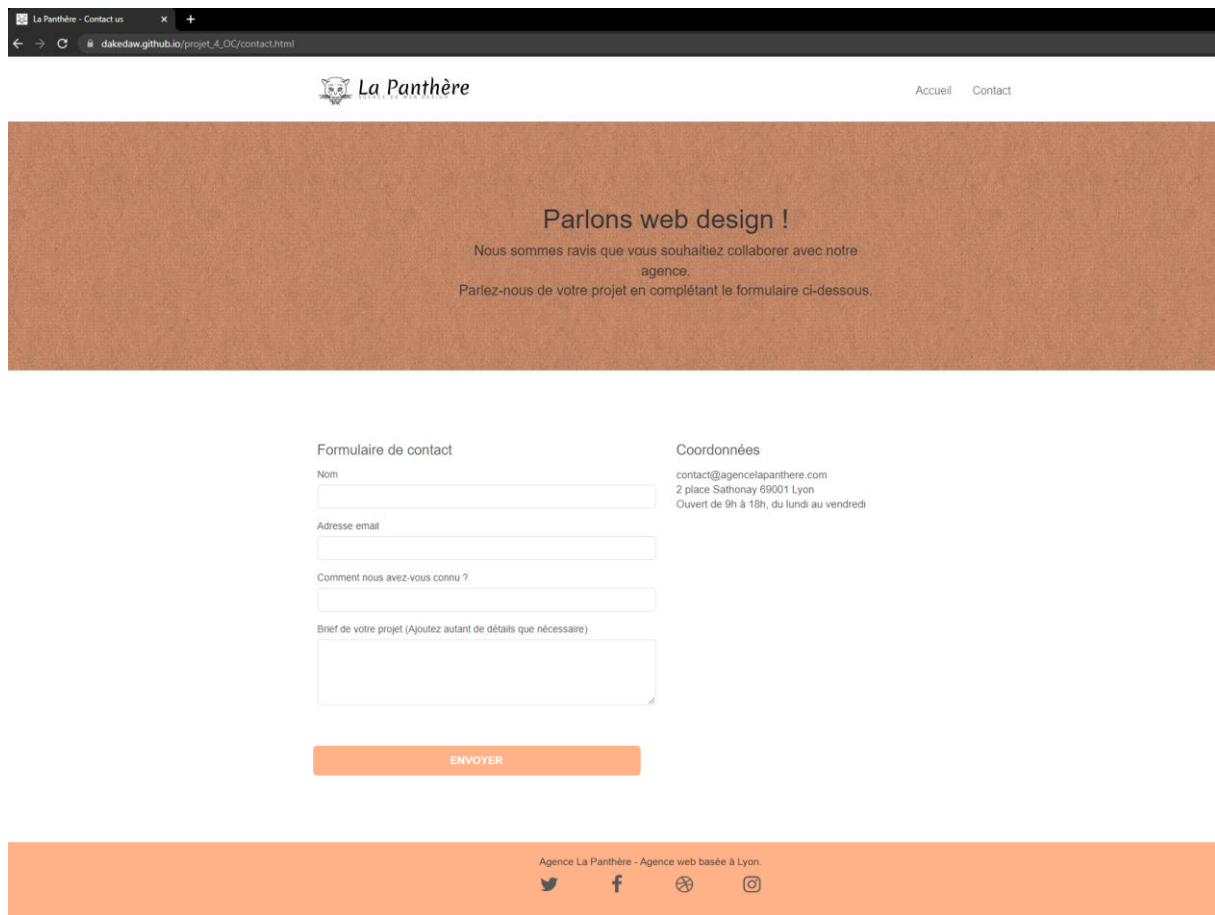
La Panthère - Contact us

dakedaw.github.io/projet_4_OC/contact.html

La Panthère
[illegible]

Accueil Contact

Parlons web design !

Nous sommes ravis que vous souhaitiez collaborer avec notre agence.
Parlez-nous de votre projet en complétant le formulaire ci-dessous.

Formulaire de contact

Nom

Adresse email

Comment nous avez-vous connu ?

Brief de votre projet (Ajoutez autant de détails que nécessaire)

ENVOYER

Coordonnées

contact@agencelapanthere.com
2 place Sathonay 69001 Lyon
Ouvert de 9h à 18h, du lundi au vendredi

Agence La Panthère - Agence web basée à Lyon.